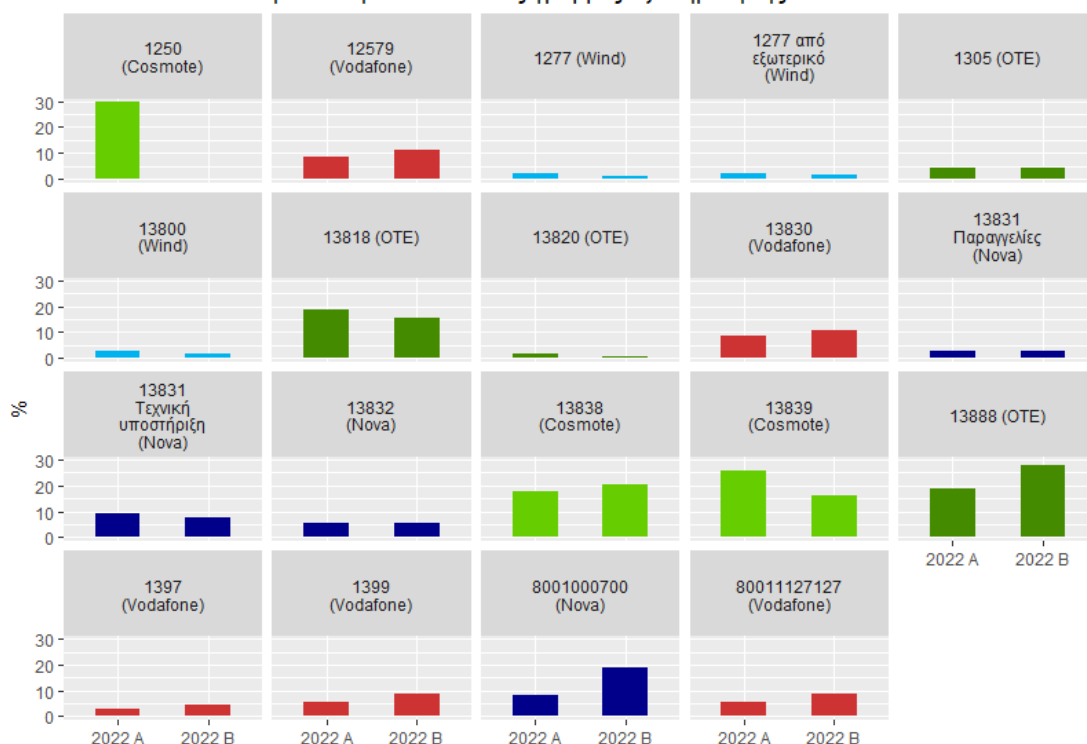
1250
(Cosmote)

12579
(Vodafone)

1277 (Wind)

1277 από
εξωτερικό
(Wind)

1305 (OTE)

13800
(Wind)

13818 (OTE)

13820 (OTE)

13830
(Vodafone)

13831
Παραγγελίες
(Nova)

13831
Τεχνική
υποστήριξη
(Nova)

13832
(Nova)

13838
(Cosmote)

13839
(Cosmote)

13888 (OTE)

1397
(Vodafone)

1399
(Vodafone)

8001000700
(Nova)

80011127127
(Vodafone)

%

30
20
10
0

2022 A
2022 B